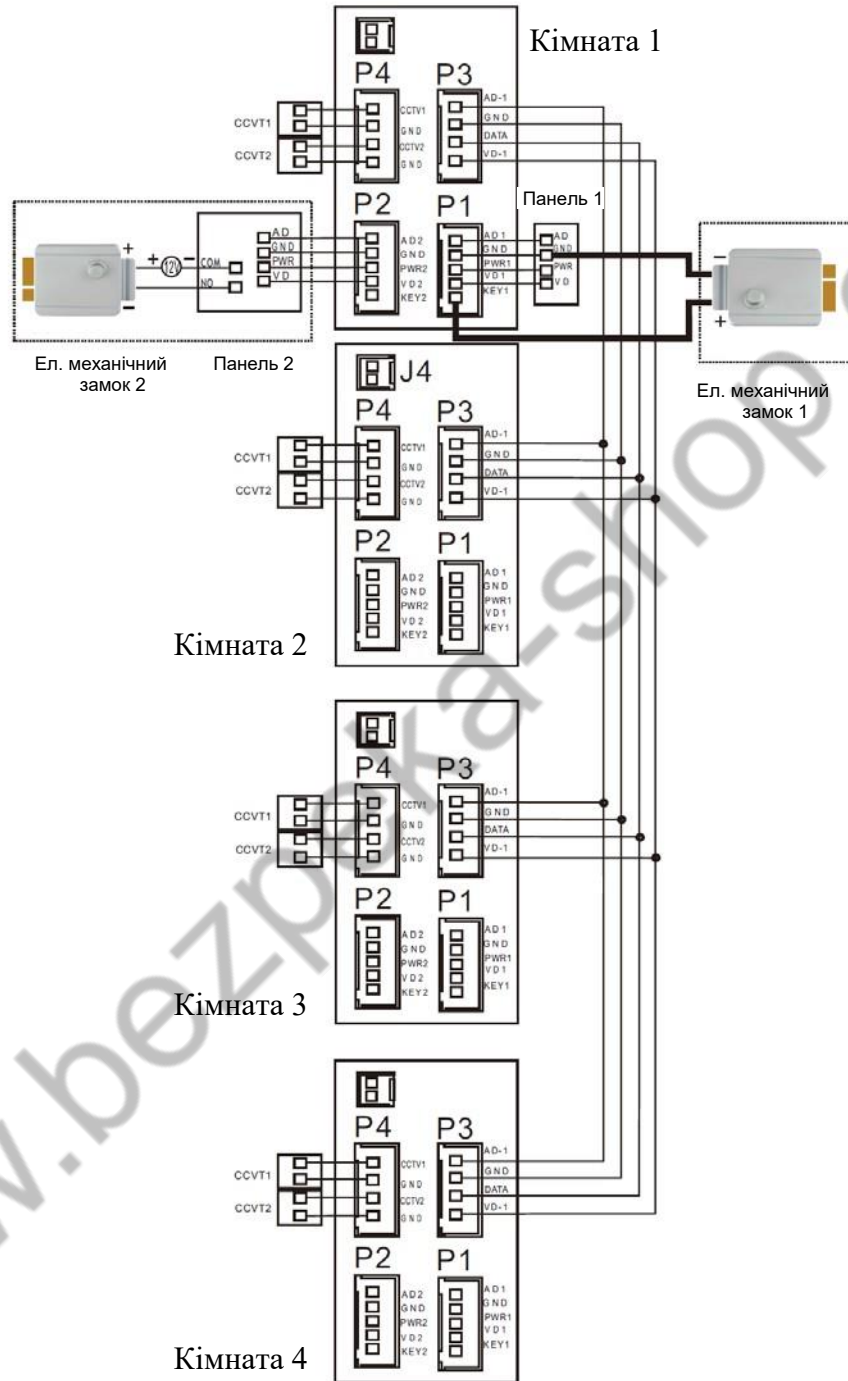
Кімната 1

P4 P3

CCVT1
CCVT2

CCTV1
GND
CCTV2
GND

AD-1
GND
DATA
VD-1

P2 P1

Панель 1

+ 12V − COM NO

AD
GND
PWR
VD

AD2
GND
PWR2
VD2
KEY2

AD1
GND
PWR1
VD1
KEY1

AD
GND
PWR
VD

− +

Ел. механічний замок 2

Панель 2

J4

Ел. механічний замок 1

P4 P3

CCVT1
CCVT2

CCTV1
GND
CCTV2
GND

AD-1
GND
DATA
VD-1

P2 P1

AD2
GND
PWR2
VD2
KEY2

AD1
GND
PWR1
VD1
KEY1

Кімната 2

P4 P3

CCVT1
CCVT2

CCTV1
GND
CCTV2
GND

AD-1
GND
DATA
VD-1

P2 P1

AD2
GND
PWR2
VD2
KEY2

AD1
GND
PWR1
VD1
KEY1

Кімната 3

P4 P3

CCVT1
CCVT2

CCTV1
GND
CCTV2
GND

AD-1
GND
DATA
VD-1

P2 P1

AD2
GND
PWR2
VD2
KEY2

AD1
GND
PWR1
VD1
KEY1

Кімната 4

www.bezpeka-shop